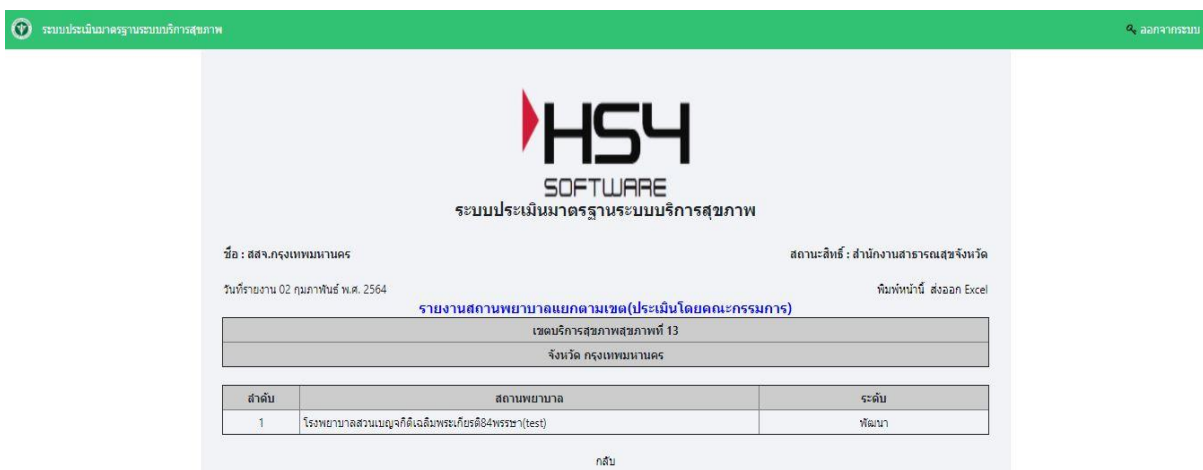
ระบบประเมินมาตรฐานระบบบริการสุขภาพ

ออกจากระบบ

HS4

SOFTWARE

ระบบประเมินมาตรฐานระบบบริการสุขภาพ

ชื่อ : สสจ.กรุงเทพมหานคร

สถานะสิทธิ์ : สำนักงานสาธารณสุขจังหวัด

วันที่รายงาน 02 กุมภาพันธ์ พ.ศ. 2564

พิมพ์หน้านี้ ส่งออก Excel

รายงานสถานพยาบาลแยกตามเขต(ประเมินโดยคณะกรรมการ)

| เขตบริการสุขภาพสุขภาพที่ 13 |
|---|
| จังหวัด กรุงเทพมหานคร |

| ลำดับ | สถานพยาบาล | ระดับ |
|---|---|---|
| 1 | โรงพยาบาลสวนเบญจกิติเฉลิมพระเกียรติ84พรรษา(test) | พัฒนา |

กลับ